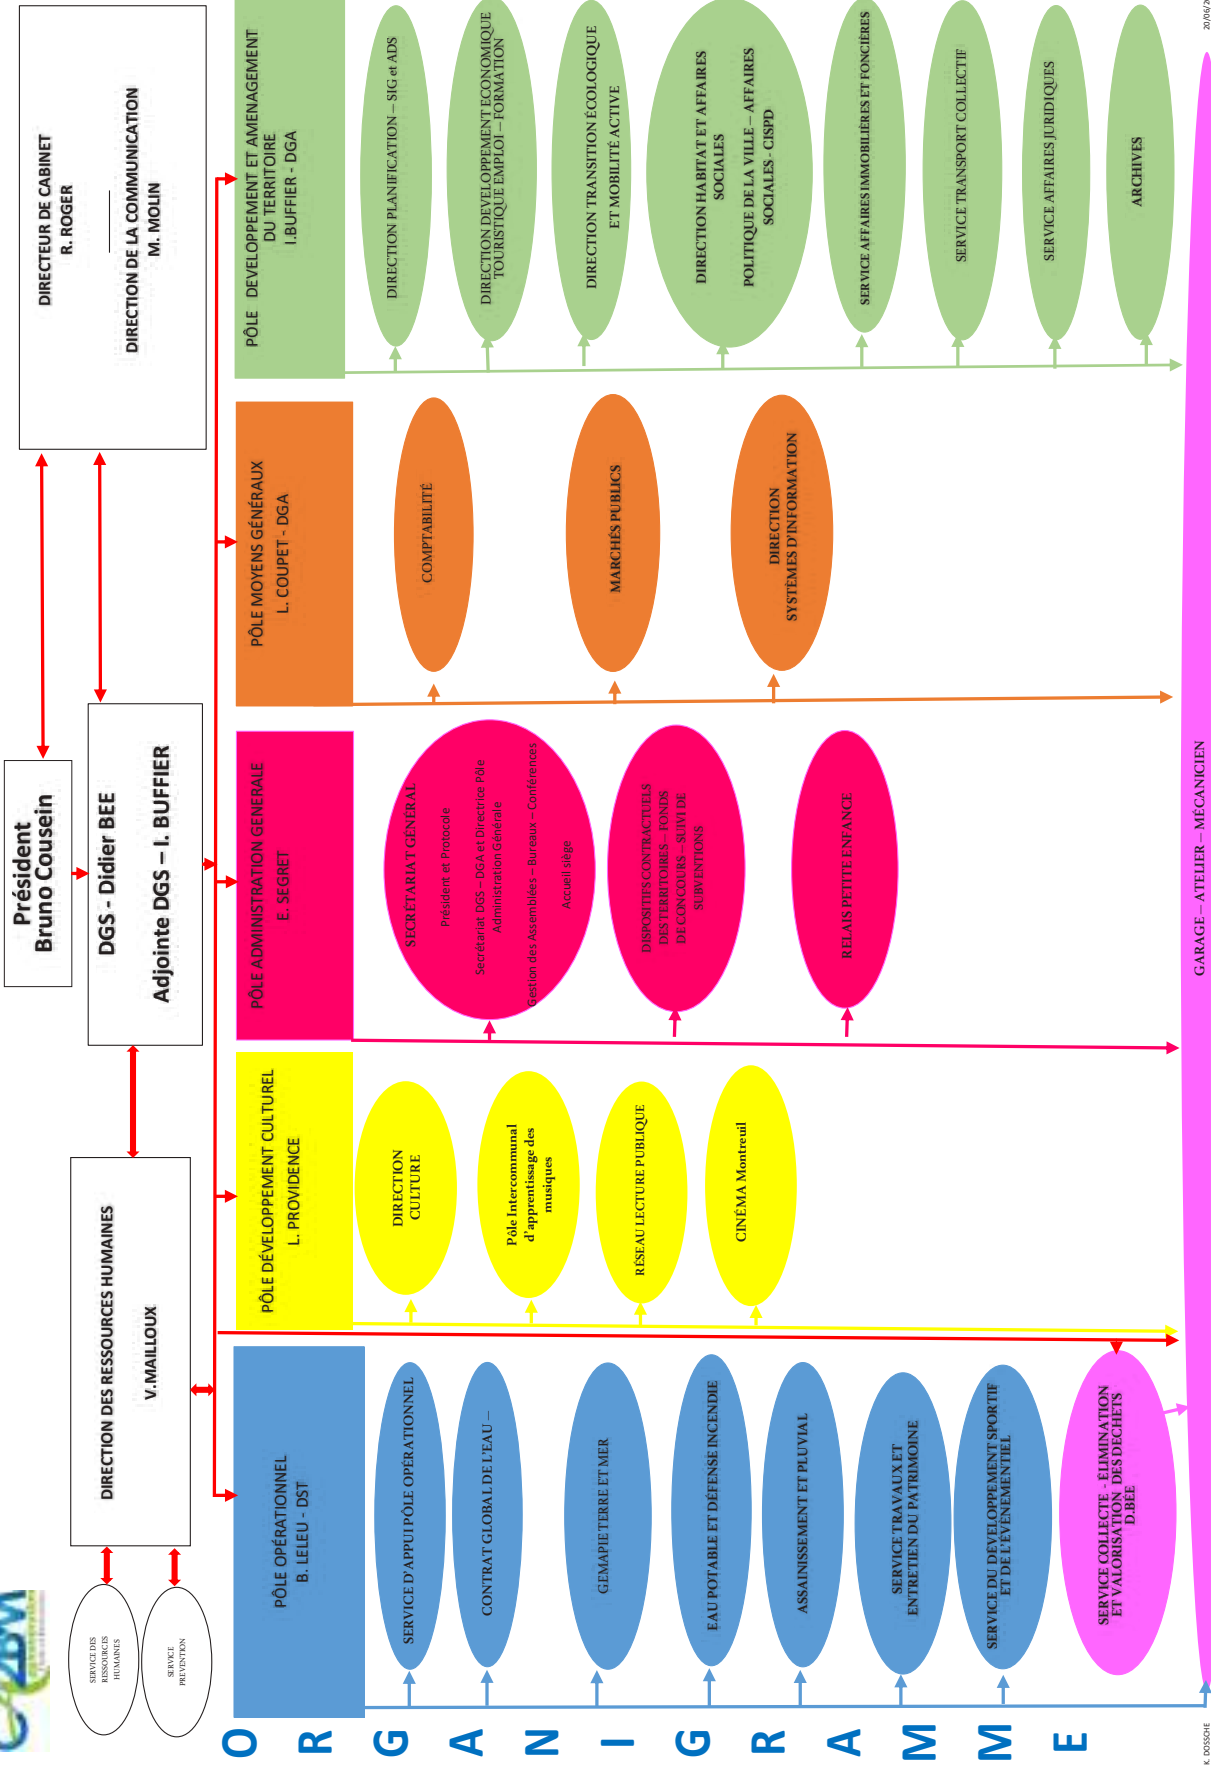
DIRECTEUR DE CABINET
R. ROGER

DIRECTION DE LA COMMUNICATION
M. MOLIN

Président
Bruno Cousein

DGS - Didier BEE

Adjointe DGS – I. BUFFIER

DIRECTION DES RESSOURCES HUMAINES
V.MAILLOUX

SERVICE DES RESSOURCES HUMAINES

SERVICE PREVENTION

PÔLE DEVELOPPEMENT ET AMENAGEMENT DU TERRITOIRE
I.BUFFIER - DGA

DIRECTION PLANIFICATION – SIG et ADS

DIRECTION DEVELOPPEMENT ECONOMIQUE TOURISTIQUE EMPLOI – FORMATION

DIRECTION TRANSITION ÉCOLOGIQUE ET MOBILITÉ ACTIVE

DIRECTION HABITAT ET AFFAIRES SOCIALES
POLITIQUE DE LA VILLE – AFFAIRES SOCIALES - CISPD

SERVICE AFFAIRES IMMOBILIÈRES ET FONCIÈRES

SERVICE TRANSPORT COLLECTIF

SERVICE AFFAIRES JURIDIQUES

ARCHIVES

PÔLE MOYENS GÉNÉRAUX
L. COUPET - DGA

COMPTABILITÉ

MARCHÉS PUBLICS

DIRECTION SYSTEMES D'INFORMATION

PÔLE ADMINISTRATION GENERALE
E. SEGRET

SECRÉTARIAT GÉNÉRAL
Président et Protocole
Secrétariat DGS – DGA et Directrice Pôle Administration Générale
Gestion des Assemblées – Bureaux – Conférences
Accueil siège

DISPOSITIFS CONTRACTUELS DES TERRITOIRES – FONDS DE CONCOURS – SUIVI DE SUBVENTIONS

RELAIS PETITE ENFANCE

PÔLE DÉVELOPPEMENT CULTUREL
L. PROVIDENCE

DIRECTION CULTURE

Pôle Intercommunal d'apprentissage des musiques

RÉSEAU LECTURE PUBLIQUE

CINÉMA Montreuil

PÔLE OPÉRATIONNEL
B. LELEU - DST

SERVICE D'APPUI PÔLE OPÉRATIONNEL

CONTRAT GLOBAL DE L'EAU –

GEMAPIE TERRE ET MER

EAU POTABLE ET DÉFENSE INCENDIE

ASSAINISSEMENT ET PLUVIAL

SERVICE TRAVAUX ET ENTRETIEN DU PATRIMOINE

SERVICE DU DEVELOPPEMENT SPORTIF ET DE L'ÉVÈNEMENTIEL

SERVICE COLLECTE - ÉLIMINATION ET VALORISATION DES DECHETS
D.BÉE

GARAGE – ATELIER – MÉCANICIEN

ORGANIGRAMME

20/06/2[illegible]

K. DOSSCHE